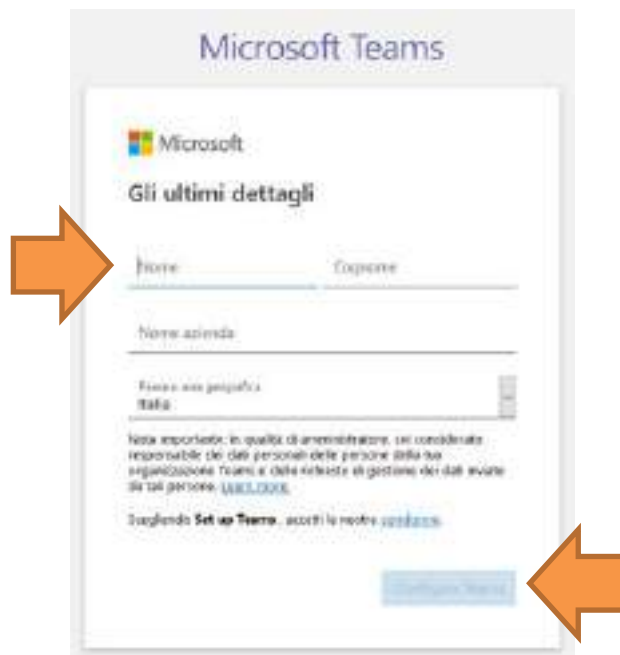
Microsoft Teams

Microsoft

Gli ultimi dettagli

Nome

Cognome

Nome azienda

Paese o area geografica
Italia

Nota importante: in qualità di amministratore, sei considerato responsabile dei dati personali delle persone della tua organizzazione Teams e delle richieste di gestione dei dati inviate da tali persone. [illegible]

Scegliendo Set up Teams, accetti le nostre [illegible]

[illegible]